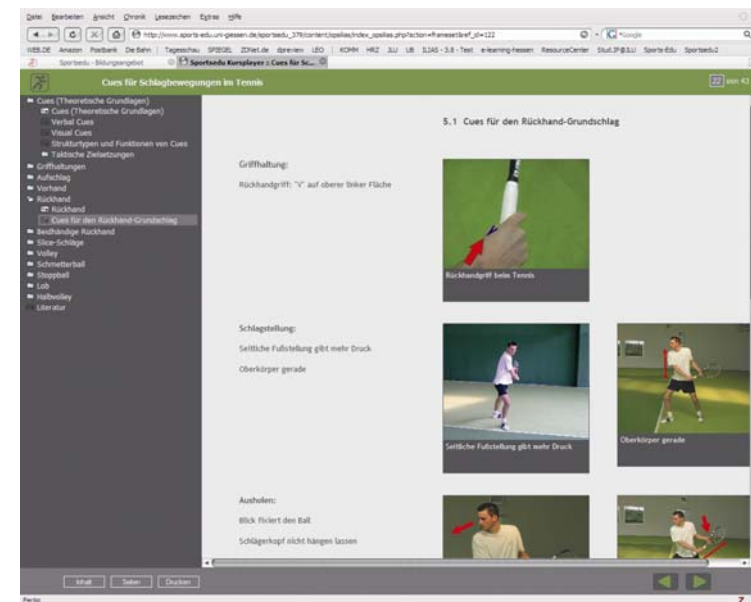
Datei Bearbeiten Ansicht Chronik Lesezeichen Extras Hilfe

http://www.sports-edu.uni-giessen.de/sportsedu_379/content/spelias/index_spelias.php?action=frameset&ref_id=122

Google

WEB.DE Amazon Postbank De Bahn Tagesschau SPIEGEL ZDNet.de dpreview LEO KOMM HRZ JLU UB ILIAS - 3.8 - Test e-learning-hessen ResourceCenter Stud.IP@JLU Sports-Edu Sportsedu2

Sportsedu - Bildungsangebot

Sportsedu Kursplayer :: Cues für Sc...

Cues für Schlagbewegungen im Tennis

22 von 43

Cues (Theoretische Grundlagen)
Cues (Theoretische Grundlagen)
Verbal Cues
Visual Cues
Strukturtypen und Funktionen von Cues
Taktische Zielsetzungen
Griffhaltungen
Aufschlag
Vorhand
Rückhand
Rückhand
Cues für den Rückhand-Grundschlag
Beidhändige Rückhand
Slice-Schläge
Volley
Schmetterball
Stoppball
Lob
Halbvolley
Literatur

5.1 Cues für den Rückhand-Grundschlag

Griffhaltung:

Rückhandgriff: "V" auf oberer linker Fläche

Rückhandgriff beim Tennis

Schlagstellung:

Seitliche Fußstellung gibt mehr Druck

Oberkörper gerade

Seitliche Fußstellung gibt mehr Druck

Oberkörper gerade

Ausholen:

Blick fixiert den Ball

Schlägerkopf nicht hängen lassen

Inhalt Suchen Drucken

Fertig